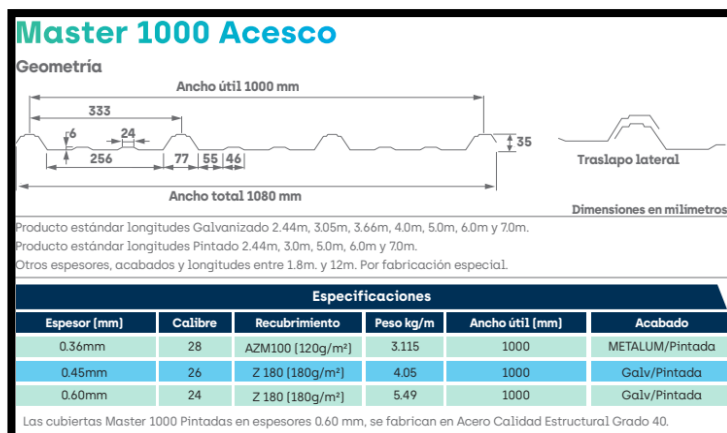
Master 1000 Acesco

Geometría

Ancho útil 1000 mm

333

r6

24

35

256

77

55

46

Traslapo lateral

Ancho total 1080 mm

Dimensiones en milímetros

Producto estándar longitudes Galvanizado 2.44m, 3.05m, 3.66m, 4.0m, 5.0m, 6.0m y 7.0m.
Producto estándar longitudes Pintado 2.44m, 3.0m, 5.0m, 6.0m y 7.0m.
Otros espesores, acabados y longitudes entre 1.8m. y 12m. Por fabricación especial.

Especificaciones

| Espesor (mm) | Calibre | Recubrimiento | Peso kg/m | Ancho útil (mm) | Acabado |
|---|---|---|---|---|---|
| 0.36mm | 28 | AZM100 (120g/m²) | 3.115 | 1000 | METALUM/Pintada |
| 0.45mm | 26 | Z 180 (180g/m²) | 4.05 | 1000 | Galv/Pintada |
| 0.60mm | 24 | Z 180 (180g/m²) | 5.49 | 1000 | Galv/Pintada |

Las cubiertas Master 1000 Pintadas en espesores 0.60 mm, se fabrican en Acero Calidad Estructural Grado 40.